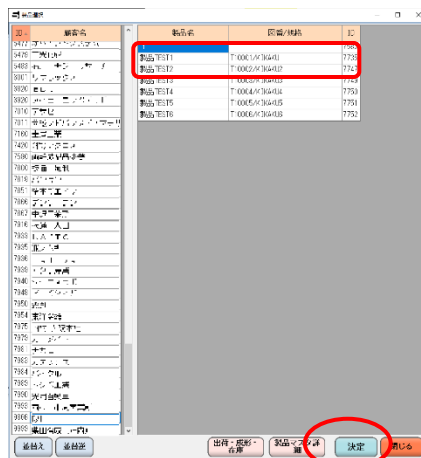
製品選択

| コード | 顧客名 |
|---|---|
| 5477 | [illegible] |
| 5483 | 三芳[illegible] |
| 5488 | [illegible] |
| 5613 | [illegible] |
| 5820 | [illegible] |
| 6620 | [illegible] |
| 7070 | 万代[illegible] |
| 7071 | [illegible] |
| 7400 | 玉三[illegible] |
| 7420 | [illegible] |
| 7460 | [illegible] |
| 7600 | 丸吉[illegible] |
| 7810 | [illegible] |
| 7851 | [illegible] |
| 7856 | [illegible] |
| 7862 | 中西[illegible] |
| 7875 | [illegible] |
| 7880 | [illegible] |
| 7885 | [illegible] |
| 7890 | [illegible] |
| 7895 | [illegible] |
| 7900 | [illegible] |
| 7910 | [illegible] |
| 7940 | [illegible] |
| 7950 | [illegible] |
| 7954 | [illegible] |
| 7960 | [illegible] |
| 7970 | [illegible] |
| 7980 | 山丸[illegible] |
| 7982 | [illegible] |
| 7983 | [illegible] |
| 7989 | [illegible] |
| 7990 | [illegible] |
| 7995 | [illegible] |
| 9000 | 試] |
| 9999 | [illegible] |

| 製品名 | 図番/規格 | ID |
|---|---|---|
| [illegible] | | 7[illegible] |
| 製品TEST1 | T0001/K0A01 | 7730 |
| 製品TEST2 | T0002/K0A02 | 7747 |
| 製品TEST3 | T0003/K0A03 | 7748 |
| 製品TEST4 | T0004/K0A04 | 7749 |
| 製品TEST5 | T0005/K0A05 | 7751 |
| 製品TEST6 | T0006/K0A06 | 7752 |

並替え　並替逆　出荷・成形・在庫　製品マスタ編集　決定　閉じる